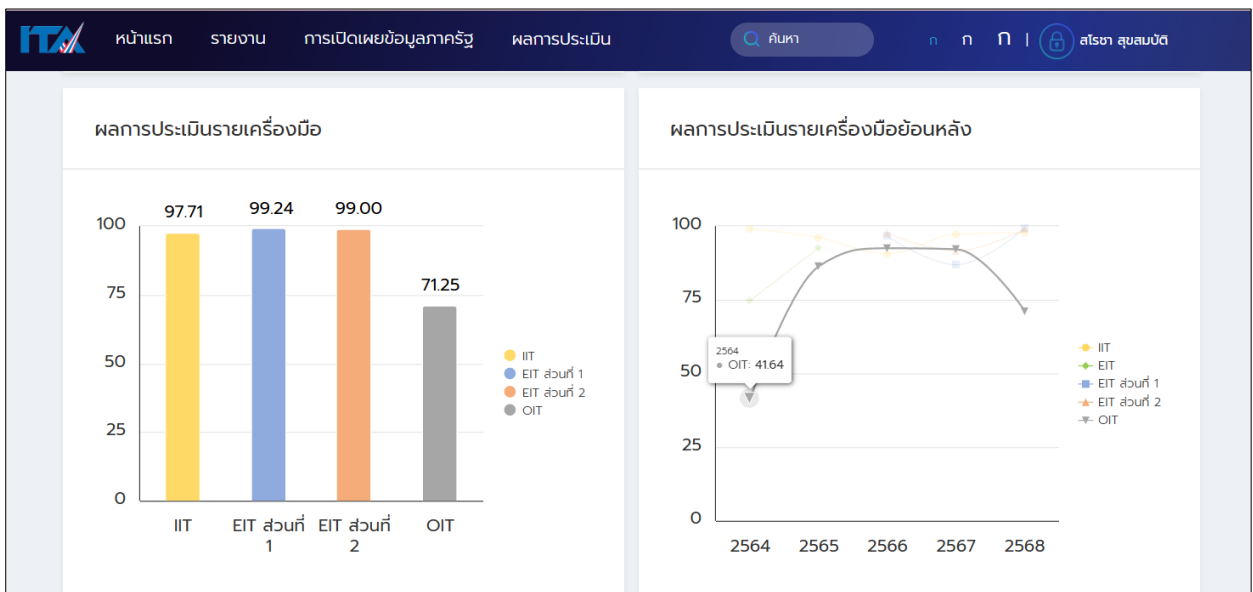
ITA หน้าแรก รายงาน การเปิดเผยข้อมูลภาครัฐ ผลการประเมิน ค้นหา ก ก ก | สโรชา สุขสมบัติ

ผลการประเมินรายเครื่องมือ

| | IIT | EIT ส่วนที่ 1 | EIT ส่วนที่ 2 | OIT |
|---|---|---|---|---|
| | 97.71 | 99.24 | 99.00 | 71.25 |

100
75
50
25
0

IIT
EIT ส่วนที่ 1
EIT ส่วนที่ 2
OIT

ผลการประเมินรายเครื่องมือย้อนหลัง

100
75
50
25
0

2564
OIT: 41.64

2564 2565 2566 2567 2568

IIT
EIT
EIT ส่วนที่ 1
EIT ส่วนที่ 2
OIT